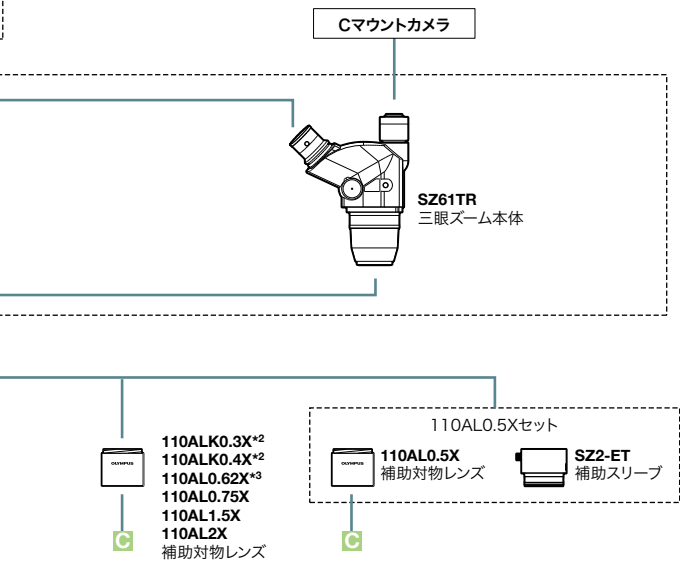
Cマウントカメラ

SZ61TR
三眼ズーム本体

110ALK0.3X$^{*2}$
110ALK0.4X$^{*2}$
110AL0.62X$^{*3}$
110AL0.75X
110AL1.5X
110AL2X
補助対物レンズ

C

110AL0.5Xセット

OLYMPUS

110AL0.5X
補助対物レンズ

SZ2-ET
補助スリーブ

OLYMPUS

C